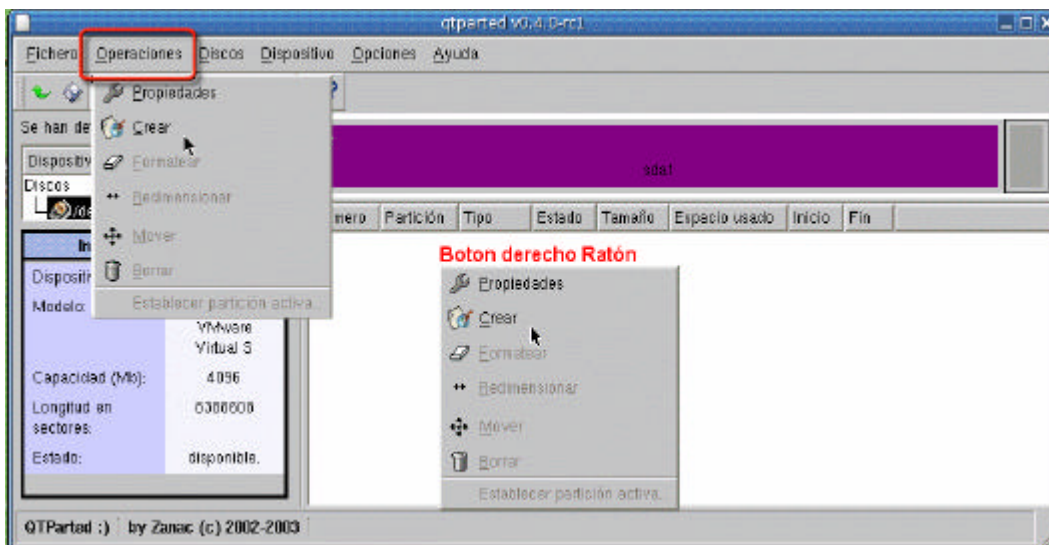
qtparted v0.4.0-rc1

Fichero Operaciones Discos Dispositivo Opciones Ayuda

Propiedades
Crear
Formatear
Redimensionar
Mover
Borrar
Establecer partición activa

Se han de
Dispositiv
Discos
/d

sda1

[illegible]mero | Partición | Tipo | Estado | Tamaño | Espacio usado | Inicio | Fin

In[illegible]

Dispositi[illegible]
Modelo: VMware Virtual S
Capacidad (Mb): 4096
Longitud en sectores: 8388608
Estado: disponible.

Boton derecho Ratón

Propiedades
Crear
Formatear
Redimensionar
Mover
Borrar
Establecer partición activa

QTParted :) by Zanac (c) 2002-2003